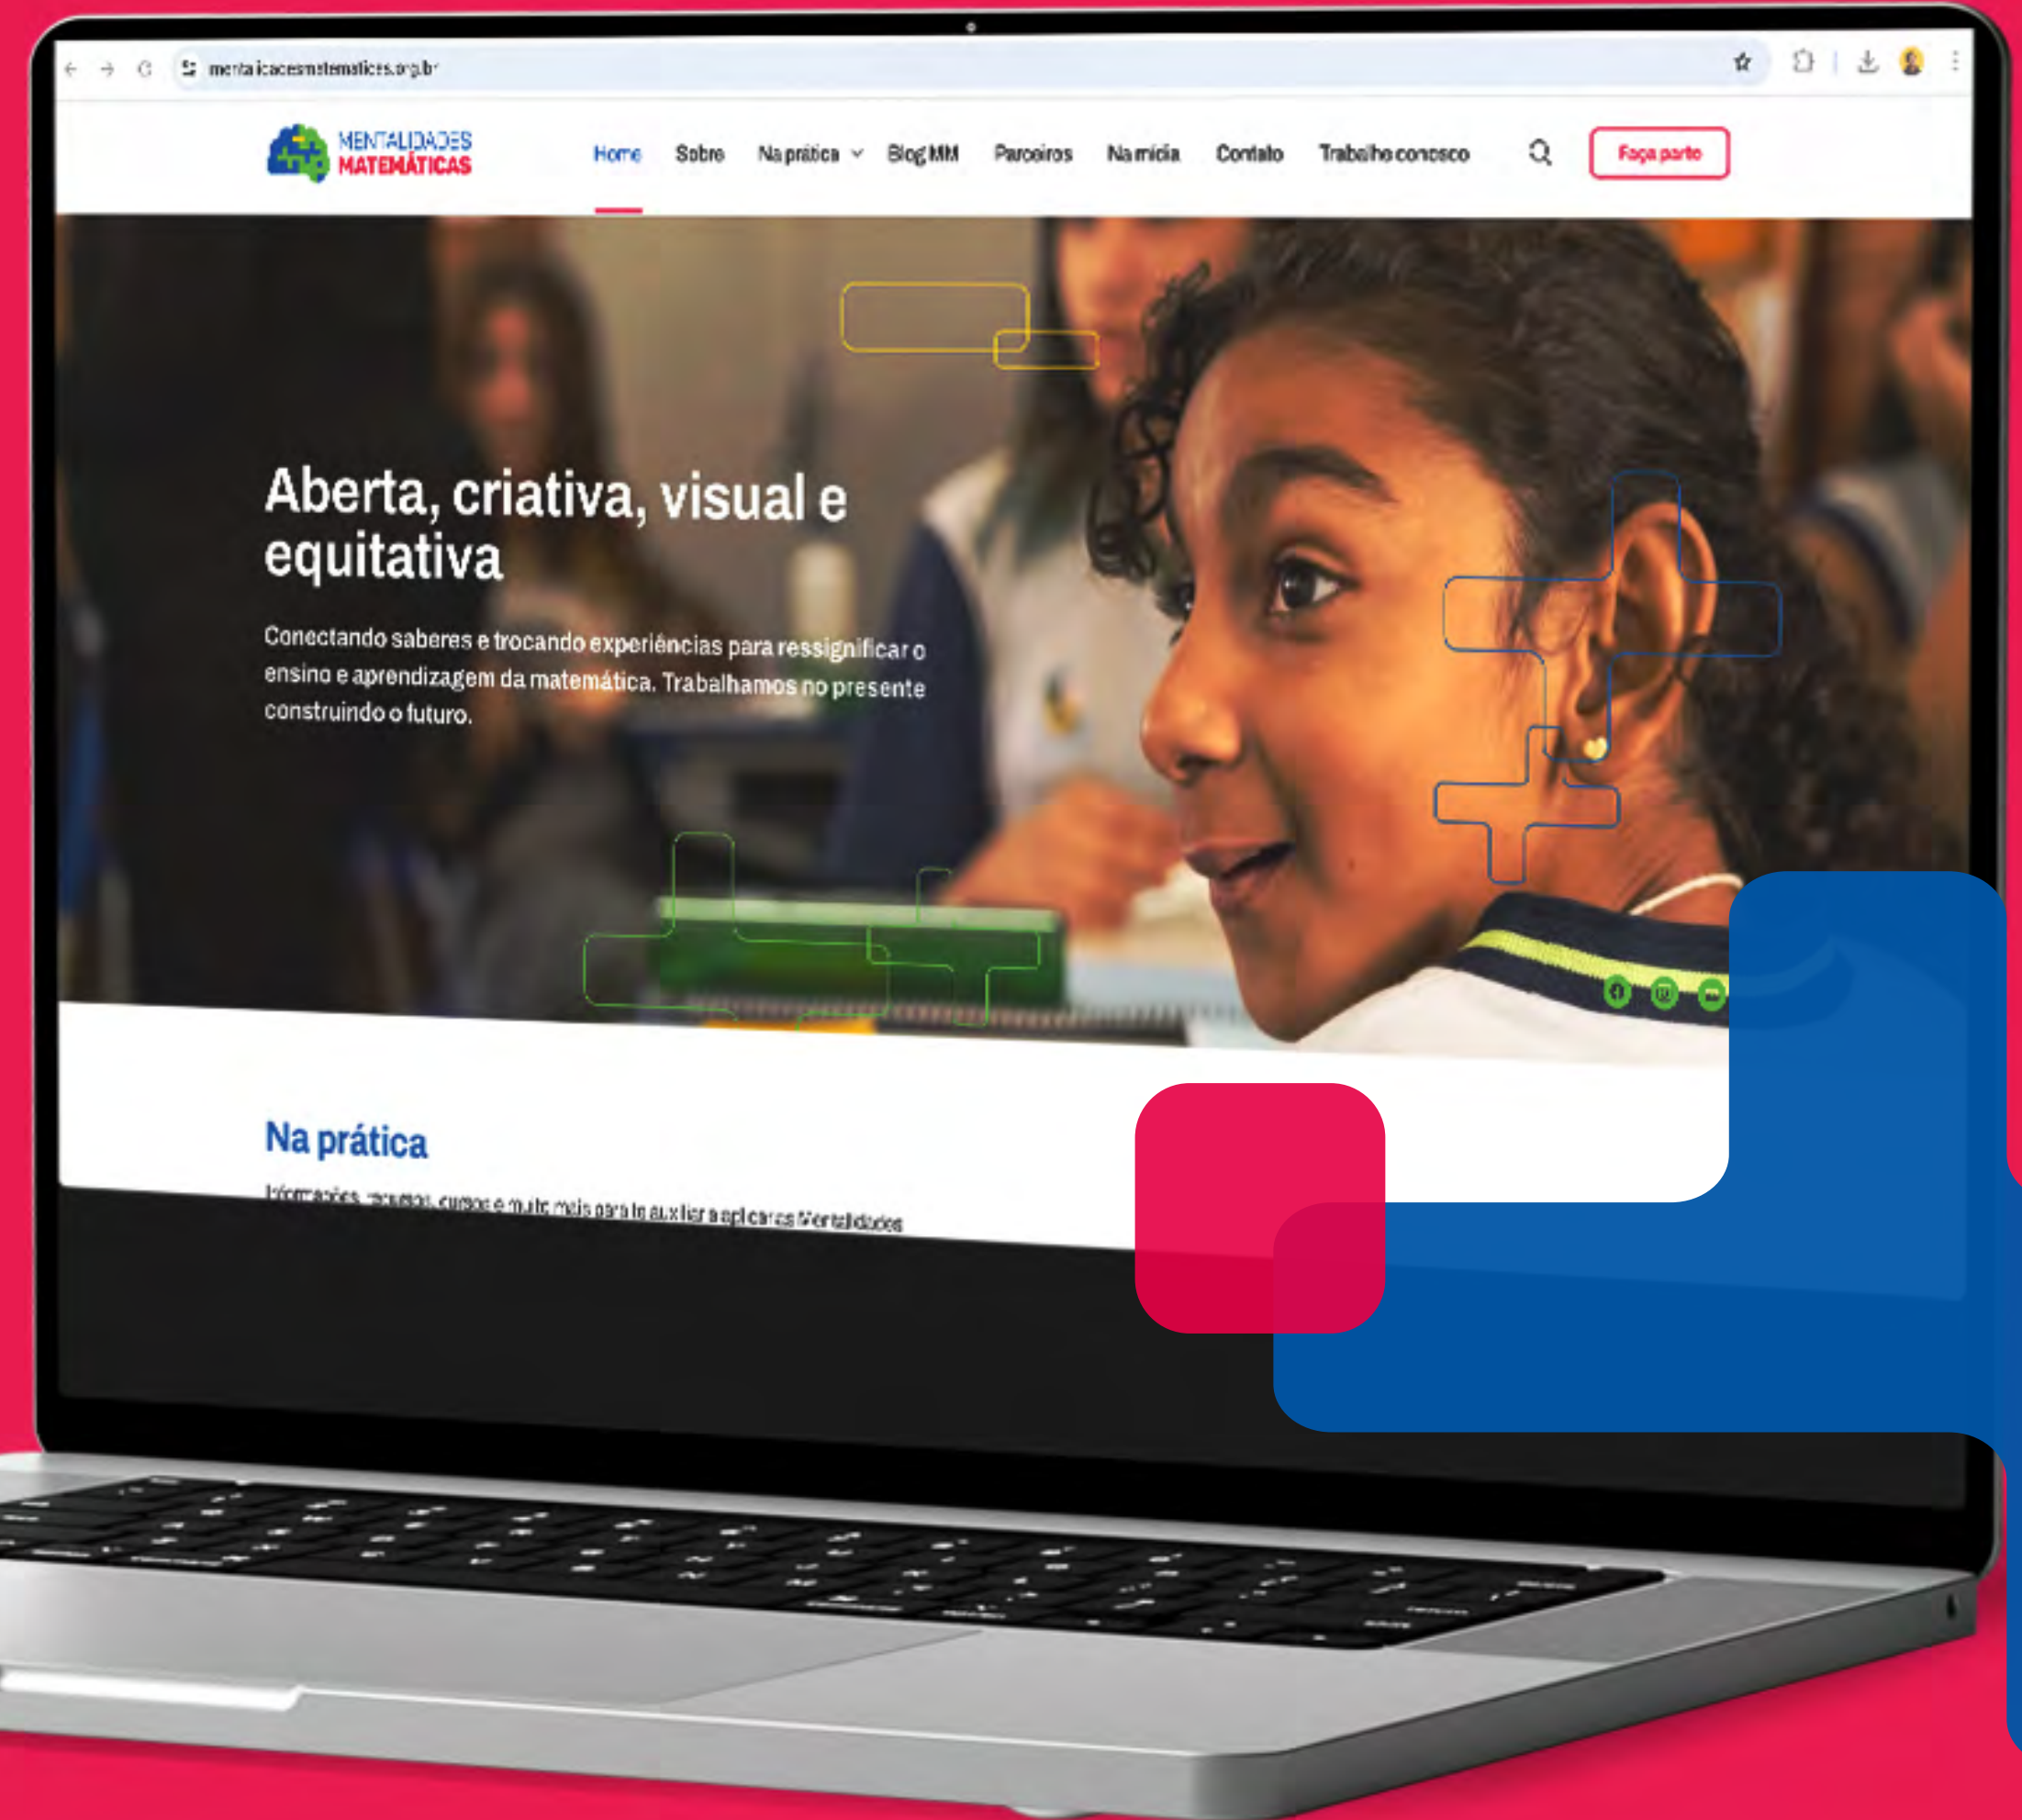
mentalidadesmatematicas.org.br

MENTALIDADES MATEMÁTICAS

Home Sobre Na prática Blog MM Parceiros Na mídia Contato Trabalhe conosco

Faça parte

Aberta, criativa, visual e equitativa

Conectando saberes e trocando experiências para ressignificar o ensino e aprendizagem da matemática. Trabalhamos no presente construindo o futuro.

Na prática

Informações, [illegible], cursos e muito mais para te auxiliar a aplicar as Mentalidades